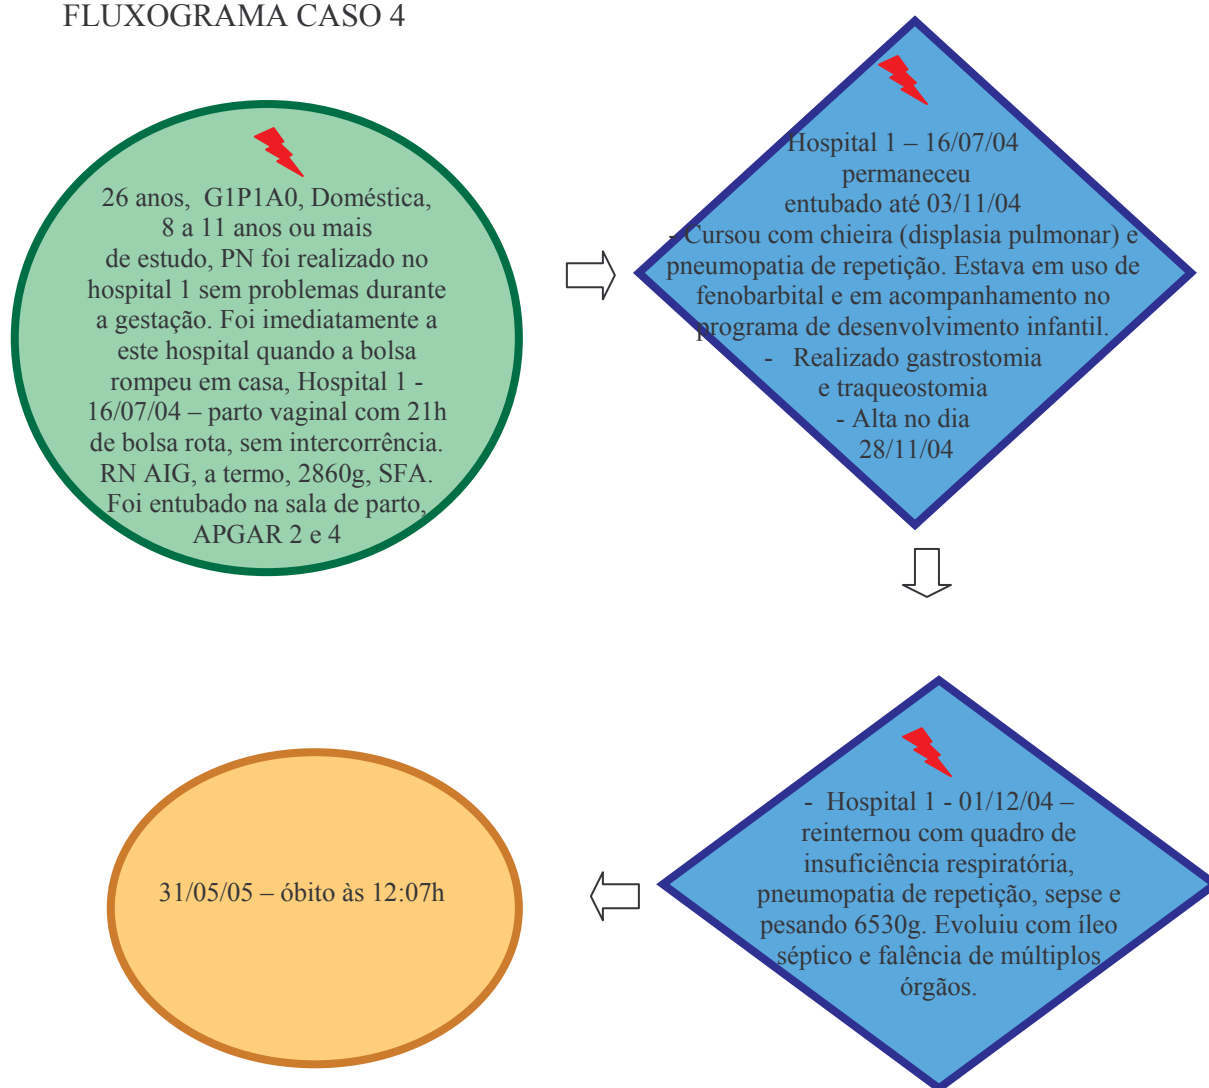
FLUXOGRAMA CASO 4

26 anos, G1P1A0, Doméstica, 8 a 11 anos ou mais de estudo, PN foi realizado no hospital 1 sem problemas durante a gestação. Foi imediatamente a este hospital quando a bolsa rompeu em casa, Hospital 1 - 16/07/04 – parto vaginal com 21h de bolsa rota, sem intercorrência. RN AIG, a termo, 2860g, SFA. Foi entubado na sala de parto, APGAR 2 e 4

Hospital 1 – 16/07/04 permaneceu entubado até 03/11/04
- Cursou com chieira (displasia pulmonar) e pneumopatia de repetição. Estava em uso de fenobarbital e em acompanhamento no programa de desenvolvimento infantil.
- Realizado gastrostomia e traqueostomia
- Alta no dia 28/11/04

- Hospital 1 - 01/12/04 – reinternou com quadro de insuficiência respiratória, pneumopatia de repetição, sepse e pesando 6530g. Evoluiu com íleo séptico e falência de múltiplos órgãos.

31/05/05 – óbito às 12:07h